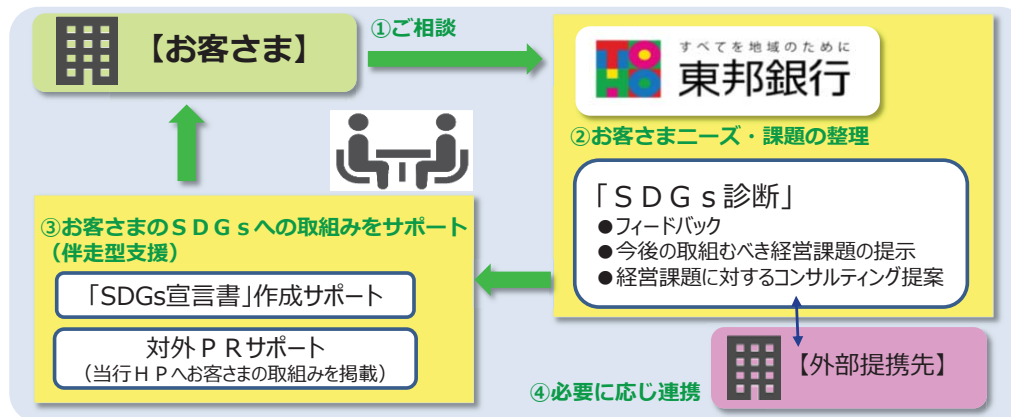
【お客さま】

①ご相談

すべてを地域のために
東邦銀行

②お客さまニーズ・課題の整理

「ＳＤＧｓ診断」
●フィードバック
●今後の取組むべき経営課題の提示
●経営課題に対するコンサルティング提案

③お客さまのＳＤＧｓへの取組みをサポート（伴走型支援）

「SDGs宣言書」作成サポート

対外ＰＲサポート
（当行ＨＰへお客さまの取組みを掲載）

【外部提携先】

④必要に応じ連携